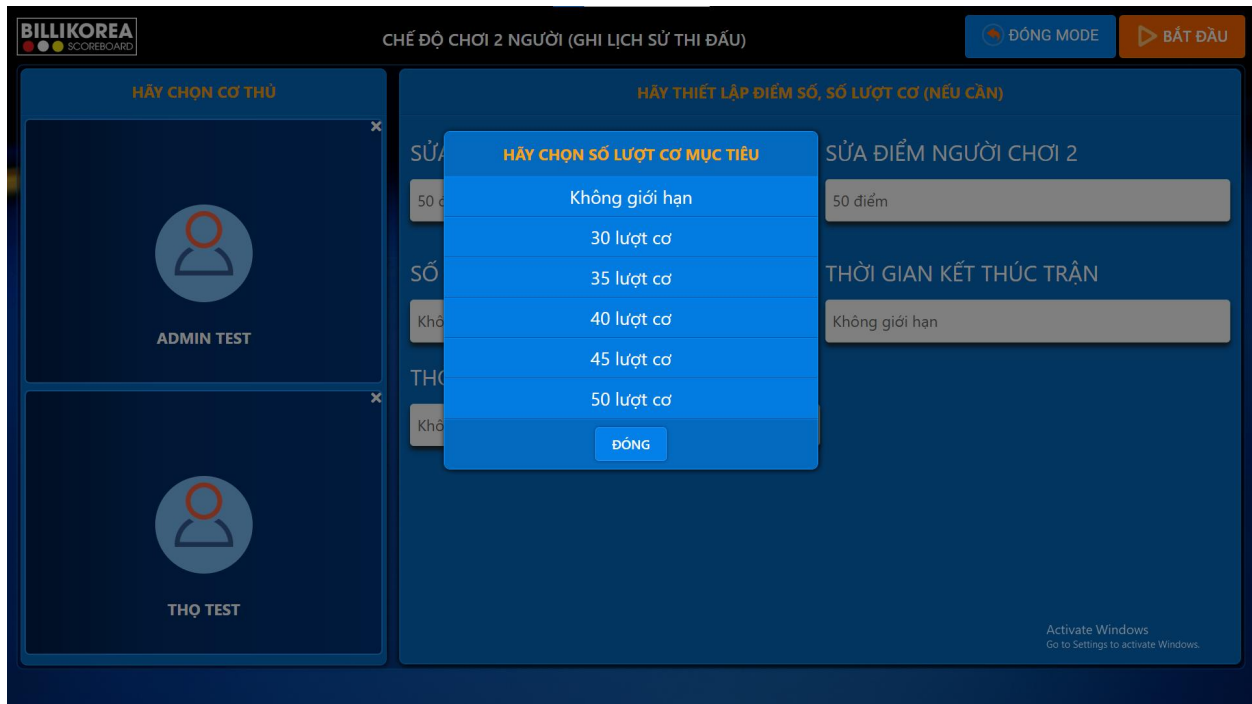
BILLIKOREA
SCOREBOARD

CHẾ ĐỘ CHƠI 2 NGƯỜI (GHI LỊCH SỬ THI ĐẤU)

ĐÓNG MODE

BẮT ĐẦU

HÃY CHỌN CƠ THỦ

ADMIN TEST

THỌ TEST

HÃY THIẾT LẬP ĐIỂM SỐ, SỐ LƯỢT CƠ (NẾU CẦN)

SỬA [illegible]

50 đ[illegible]

SỐ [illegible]

Khô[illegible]

THỜ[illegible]

Khô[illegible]

SỬA ĐIỂM NGƯỜI CHƠI 2

50 điểm

THỜI GIAN KẾT THÚC TRẬN

Không giới hạn

HÃY CHỌN SỐ LƯỢT CƠ MỤC TIÊU

Không giới hạn

30 lượt cơ

35 lượt cơ

40 lượt cơ

45 lượt cơ

50 lượt cơ

ĐÓNG

Activate Windows
Go to Settings to activate Windows.